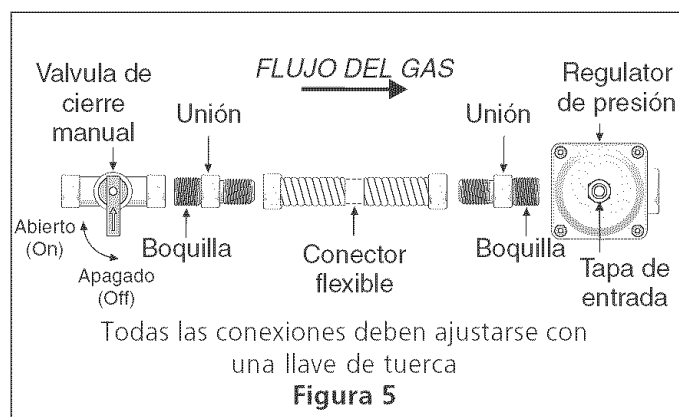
FLUJO DEL GAS

Valvula de cierre manual

Unión

Unión

Regulator de presión

Abierto (On)

Apagado (Off)

Boquilla

Conector flexible

Boquilla

Tapa de entrada

Todas las conexiones deben ajustarse con una llave de tuerca

Figura 5